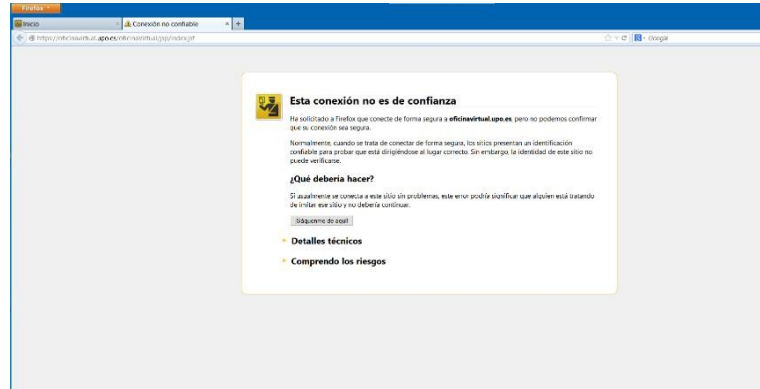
Firefox

Inicio

Conexión no confiable

https://oficinavirtual.upo.es/oficinavirtual/jsp/index.jsf

Google

Esta conexión no es de confianza

Ha solicitado a Firefox que conecte de forma segura a oficinavirtual.upo.es, pero no podemos confirmar que su conexión sea segura.

Normalmente, cuando se trata de conectar de forma segura, los sitios presentan un identificación confiable para probar que está dirigiéndose al lugar correcto. Sin embargo, la identidad de este sitio no puede verificarse.

¿Qué debería hacer?

Si usualmente se conecta a este sitio sin problemas, este error podría significar que alguien está tratando de imitar este sitio y no debería continuar.

Sáqueme de aquí!

Detalles técnicos

Comprendo los riesgos